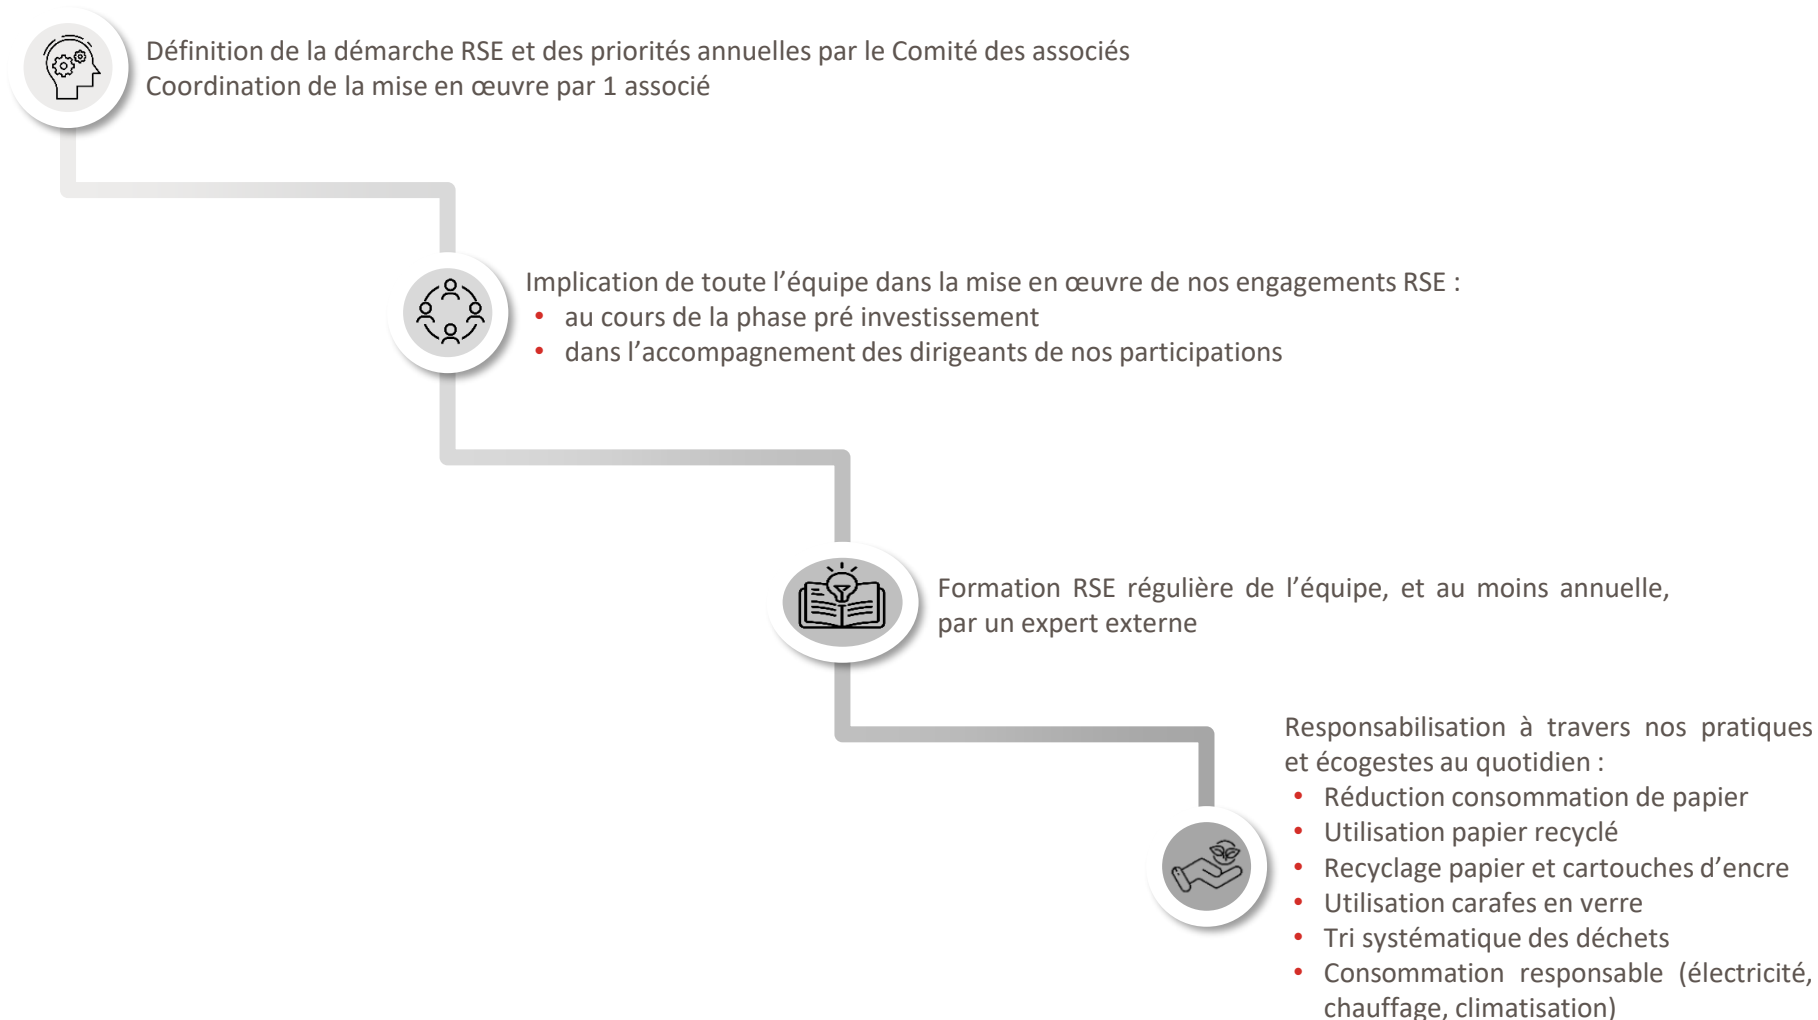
Définition de la démarche RSE et des priorités annuelles par le Comité des associés
Coordination de la mise en œuvre par 1 associé

Implication de toute l’équipe dans la mise en œuvre de nos engagements RSE :
• au cours de la phase pré investissement
• dans l’accompagnement des dirigeants de nos participations

Formation RSE régulière de l’équipe, et au moins annuelle, par un expert externe

Responsabilisation à travers nos pratiques et écogestes au quotidien :
• Réduction consommation de papier
• Utilisation papier recyclé
• Recyclage papier et cartouches d’encre
• Utilisation carafes en verre
• Tri systématique des déchets
• Consommation responsable (électricité, chauffage, climatisation)